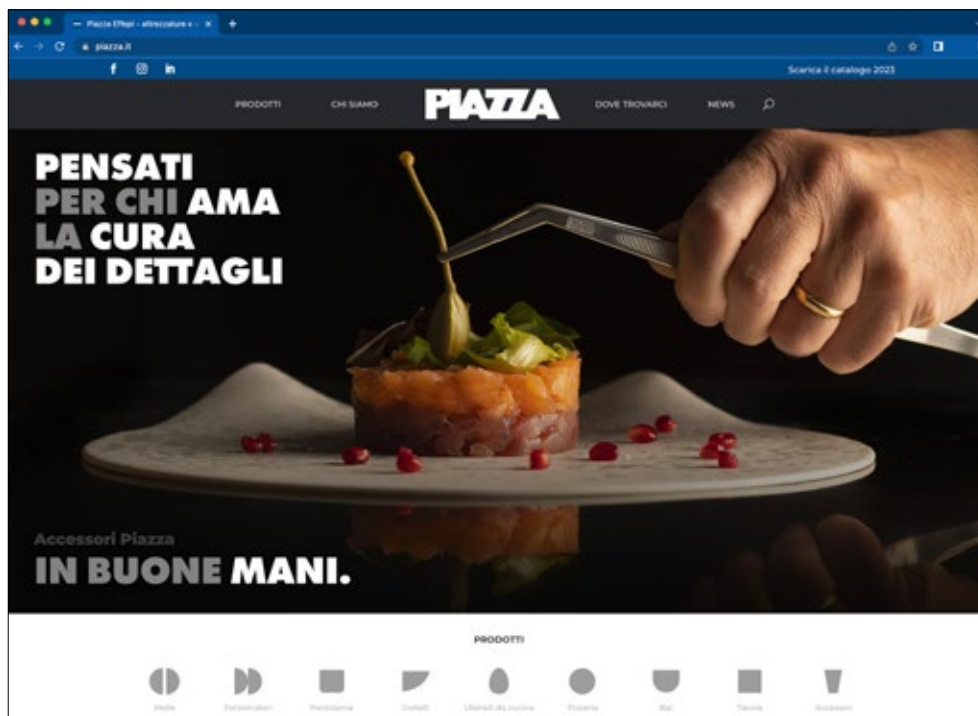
Piazza Effepi - attrezzature e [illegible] ×

piazza.it

Scarica il catalogo 2023

PRODOTTI CHI SIAMO PIAZZA DOVE TROVARCI NEWS

PENSATI PER CHI AMA LA CURA DEI DETTAGLI

Accessori Piazza
IN BUONE MANI.

PRODOTTI

Molle Porzionatori Pasticceria Coltelli Utensili da cucina Pizzeria Bar Tavola Accessori